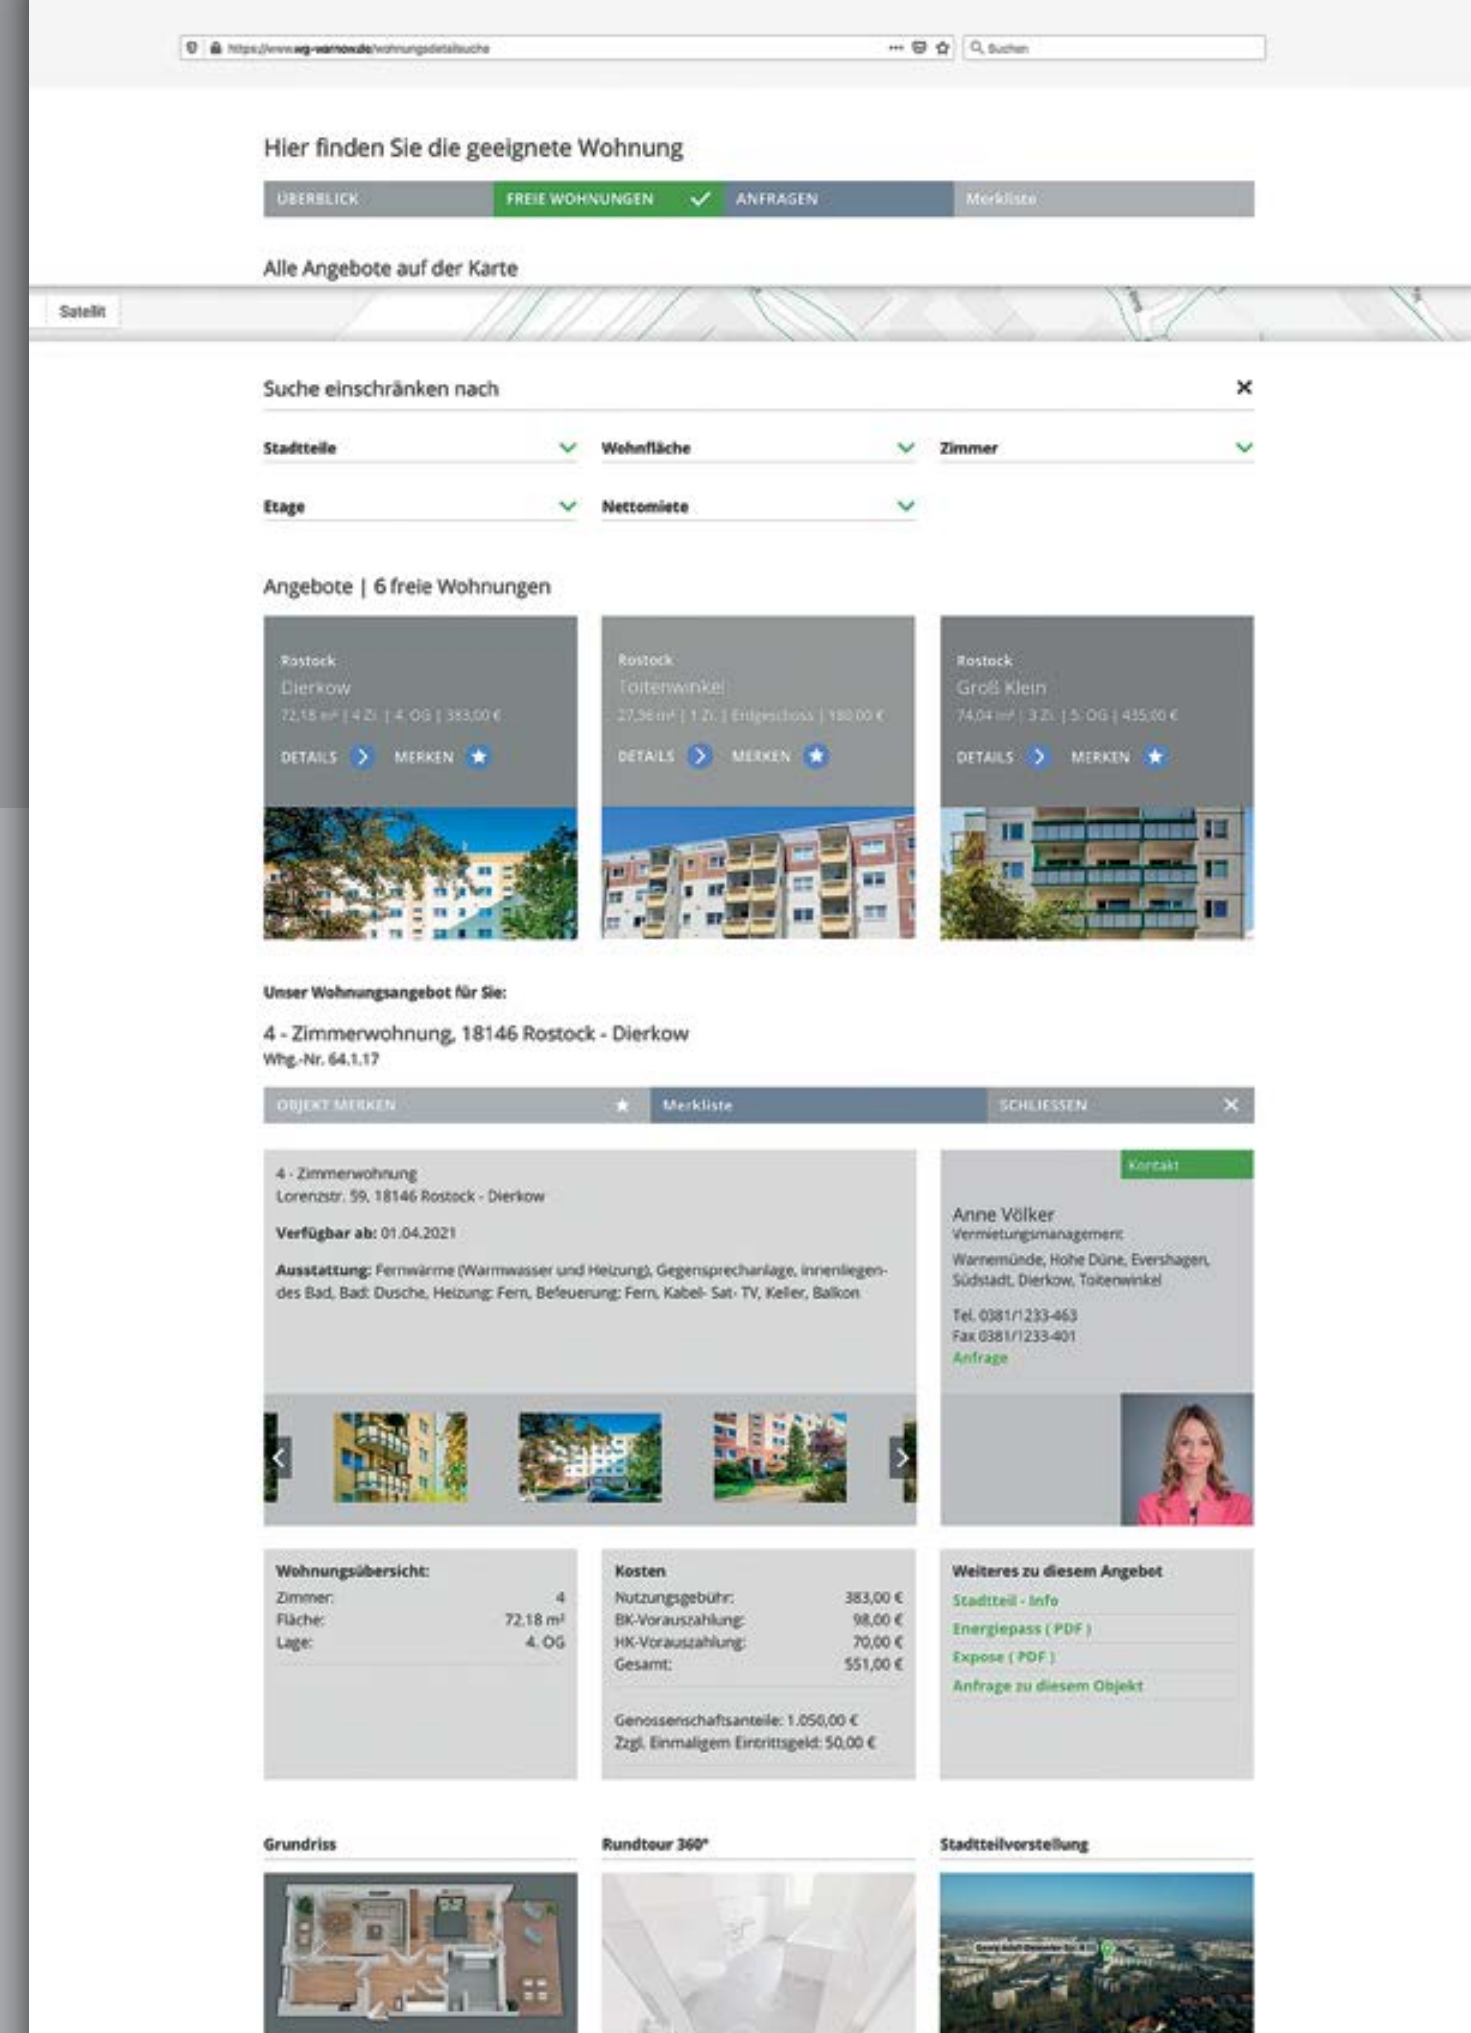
https://www.wg-warnow.de/wohnungsdetailsuche

Suchen

Hier finden Sie die geeignete Wohnung

ÜBERBLICK | FREIE WOHNUNGEN | ANFRAGEN | Merkliste

Alle Angebote auf der Karte

Satellit

Suche einschränken nach

Stadtteile
Wohnfläche
Zimmer
Etage
Nettomiete

Angebote | 6 freie Wohnungen

Rostock
Dierkow
72,18 m² | 4 Zi. | 4. OG | 383,00 €
DETAILS MERKEN

Rostock
Toitenwinkel
27,36 m² | 1 Zi. | Erdgeschoss | 180,00 €
DETAILS MERKEN

Rostock
Groß Klein
74,04 m² | 3 Zi. | 5. OG | 435,00 €
DETAILS MERKEN

Unser Wohnungsangebot für Sie:

4 - Zimmerwohnung, 18146 Rostock - Dierkow
Whg.-Nr. 64.1.17

OBJEKT MERKEN | Merkliste | SCHLIESSEN

4 - Zimmerwohnung
Lorenzstr. 59, 18146 Rostock - Dierkow

**Verfügbar ab:** 01.04.2021

**Ausstattung:** Fernwärme (Warmwasser und Heizung), Gegensprechanlage, innenliegendes Bad, Bad: Dusche, Heizung: Fern, Befeuerung: Fern, Kabel- Sat- TV, Keller, Balkon

Kontakt

Anne Völker
Vermietungsmanagement
Warnemünde, Hohe Düne, Evershagen, Südstadt, Dierkow, Toitenwinkel

Tel. 0381/1233-463
Fax 0381/1233-401
Anfrage

Wohnungsübersicht:

| | |
|---|---|
| Zimmer: | 4 |
| Fläche: | 72,18 m² |
| Lage: | 4. OG |

Kosten

| | |
|---|---|
| Nutzungsgebühr: | 383,00 € |
| BK-Vorauszahlung: | 98,00 € |
| HK-Vorauszahlung: | 70,00 € |
| Gesamt: | 551,00 € |

Genossenschaftsanteile: 1.050,00 €
Zzgl. Einmaligem Eintrittsgeld: 50,00 €

Weiteres zu diesem Angebot
Stadtteil - Info
Energiepass ( PDF )
Expose ( PDF )
Anfrage zu diesem Objekt

Grundriss
Rundtour 360°
Stadtteilvorstellung